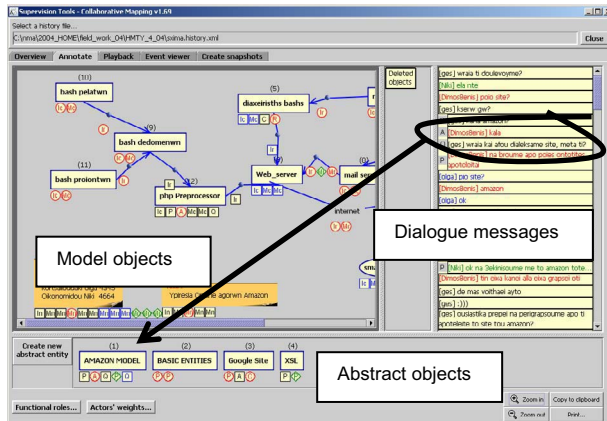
Supervision Tools - Collaborative Mapping v1.69

Select a history file...

C:\nma\2004_HOME\field_work_04\HMTY_4_04\sxima.history.xml

Close

Overview | Annotate | Playback | Event viewer | Create snapshots

(10)
bash pelatwn
Ic Mc

(9)
bash dedomenwn

(11)
bash proiontwn
Ic Mc

(2)
php Preprocessor
Ic P A Mc Mc O

(5)
diaxeirisths bashs
Ic Mc G P

Web_server
Ic Mc Mc

mail ser

internet

Oikonomidou Niki 4664

Ypresia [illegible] agorwn Amazon

Deleted objects

[ges] wraia ti doulevoyme?
[Niki] ela nte
[DimosBenis] poio site?
[ges] kserw gw?
A [DimosBenis] kala
[ges] wraia kai afou dialeksame site, meta ti?
[DimosBenis] na broume apo poies ontotites apoteleitai
P [olga] pio site?
[DimosBenis] amazon
[olga] ok
P [Niki] ok na 3ekinisoume me to amazon tote...
[ges] de mas voithaei ayto
[ges] :)))
[ges] ousiastika prepei na perigrapsoume apo ti apoteleite to site tou amazon?

Dialogue messages

Model objects

Create new abstract entity

(1)
AMAZON MODEL
P A O

(2)
BASIC ENTITIES
P A O

(3)
Google Site
P A

(4)
XSL
P

Abstract objects

Zoom in
Zoom out
Copy to clipboard
Print...

Functional roles... | Actors' weights...